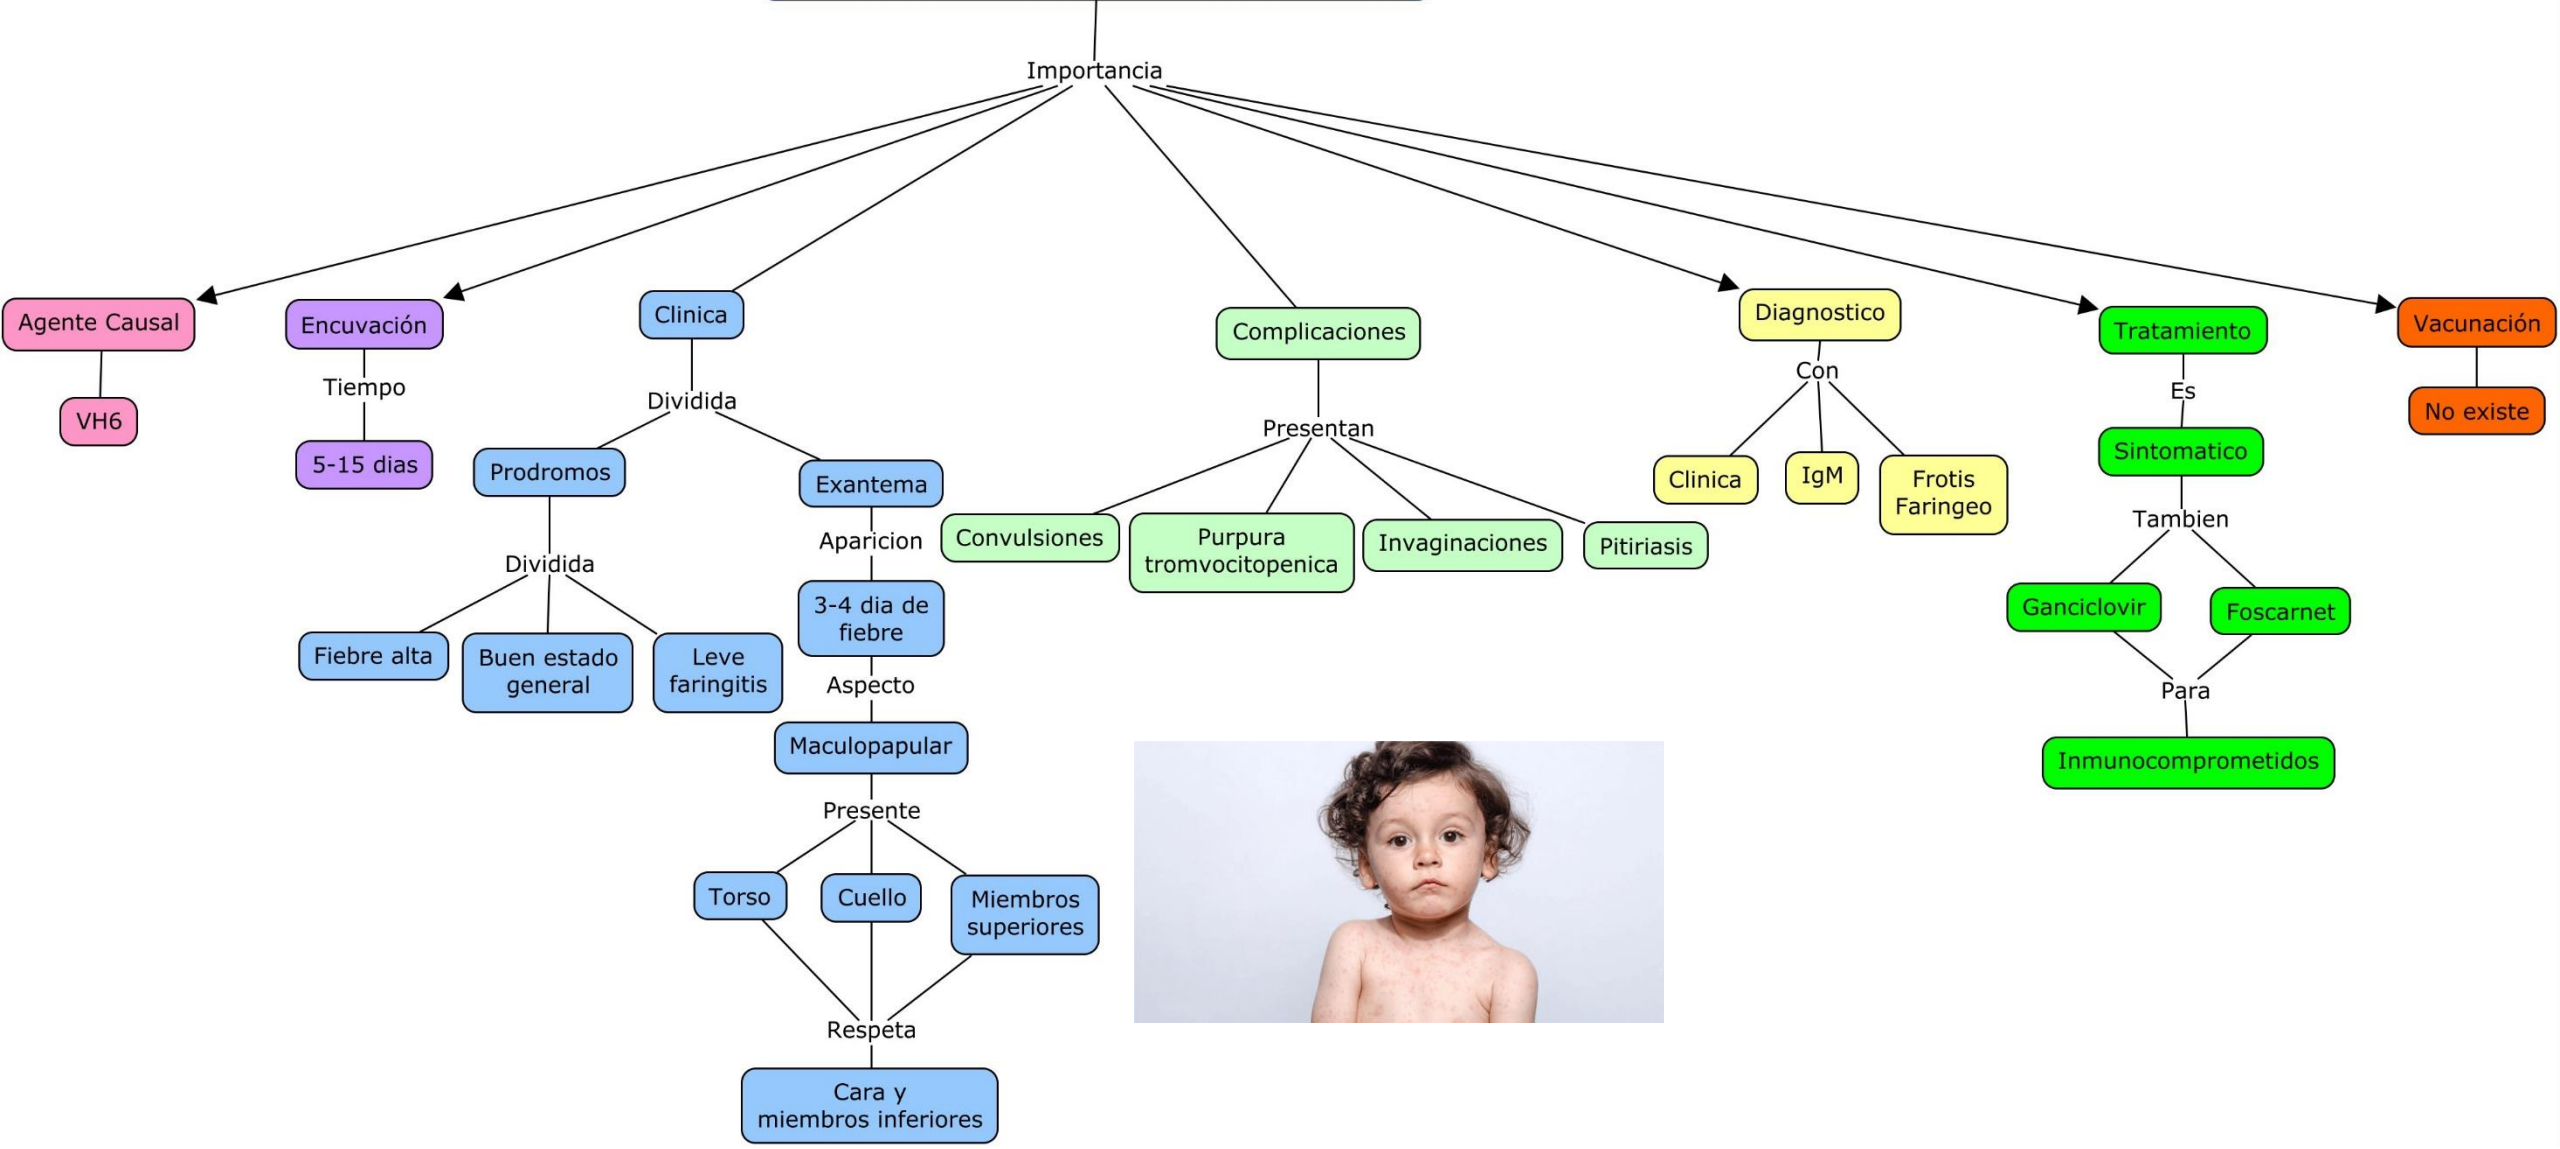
Importancia

Agente Causal

VH6

Encuvación

Tiempo

5-15 dias

Clinica

Dividida

Prodromos

Dividida

Fiebre alta

Buen estado general

Leve faringitis

Exantema

Aparicion

3-4 dia de fiebre

Aspecto

Maculopapular

Presente

Torso

Cuello

Miembros superiores

Respeta

Cara y miembros inferiores

Complicaciones

Presentan

Convulsiones

Purpura tromvocitopenica

Invaginaciones

Pitiriasis

Diagnostico

Con

Clinica

IgM

Frotis Faringeo

Tratamiento

Es

Sintomatico

Tambien

Ganciclovir

Foscarnet

Para

Inmunocomprometidos

Vacunación

No existe